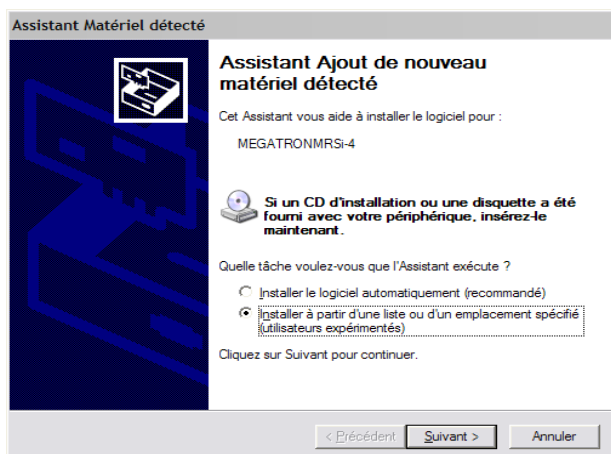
Assistant Matériel détecté

Assistant Ajout de nouveau matériel détecté

Cet Assistant vous aide à installer le logiciel pour :

MEGATRONMRSi-4

Si un CD d'installation ou une disquette a été fourni avec votre périphérique, insérez-le maintenant.

Quelle tâche voulez-vous que l'Assistant exécute ?

Installer le logiciel automatiquement (recommandé)

Installer à partir d'une liste ou d'un emplacement spécifié (utilisateurs expérimentés)

Cliquez sur Suivant pour continuer.

< Précédent | Suivant > | Annuler